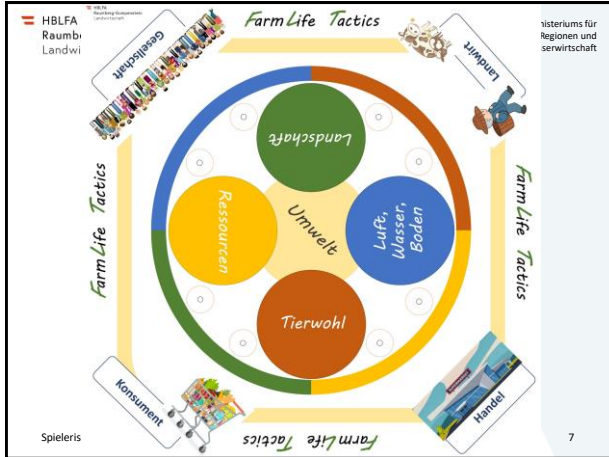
HBLFA Raumb Landwi

HBLFA Raumberg-Gumpenstein Landwirtschaft

Farm Life Tactics

isteriums für Regionen und serwirtschaft

Gesellschaft

Landwirt

Landschaft

Ressourcen

Umwelt

Luft, Wasser, Boden

Tierwohl

Farm Life Tactics

Farm Life Tactics

Konsument

Handel

Farm Life Tactics

Spieleris

7